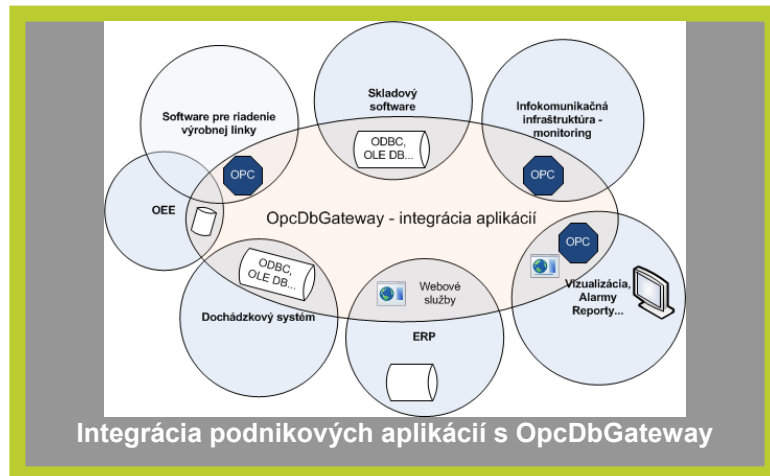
Skladový software

Software pre riadenie výrobnej linky

Infokomunikačná infraštruktúra - monitoring

ODBC, OLE DB...

OPC

OPC

OEE

OpcDbGateway - integrácia aplikácií

OPC

ODBC, OLE DB...

Webové služby

Vizualizácia, Alarmy Reporty...

Dochádzkový systém

ERP

Integrácia podnikových aplikácií s OpcDbGateway